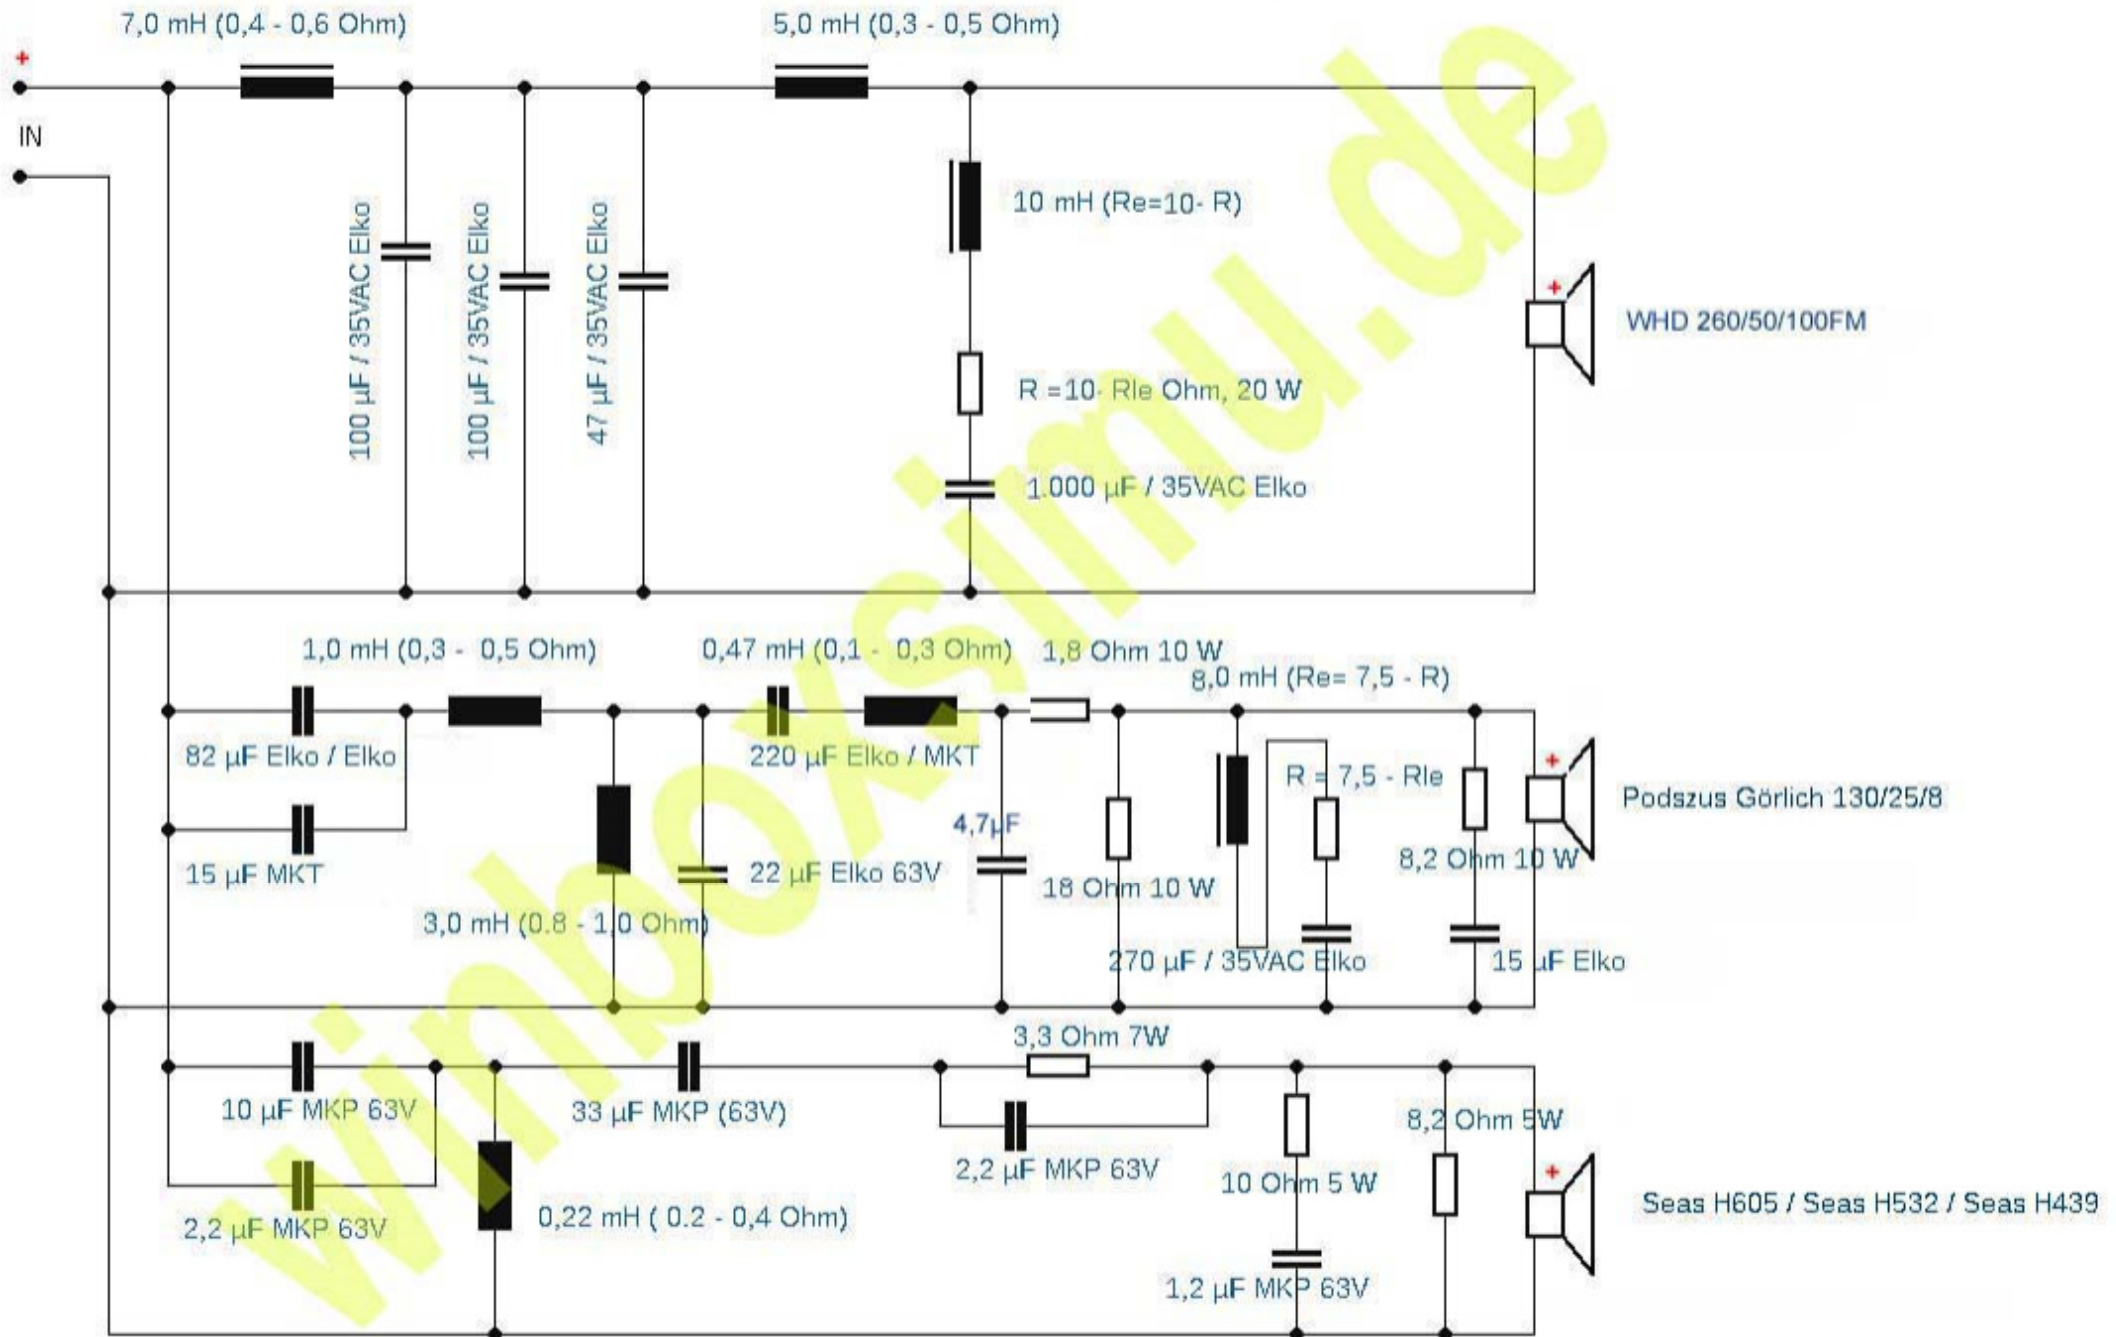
7,0 mH (0,4 - 0,6 Ohm)

5,0 mH (0,3 - 0,5 Ohm)

+

IN

100 µF / 35VAC Elko

100 µF / 35VAC Elko

47 µF / 35VAC Elko

10 mH (Re=10- R)

+

WHD 260/50/100FM

R =10- Rle Ohm, 20 W

1.000 µF / 35VAC Elko

winboxsimu.de

1,0 mH (0,3 - 0,5 Ohm)

0,47 mH (0,1 - 0,3 Ohm)

1,8 Ohm 10 W

8,0 mH (Re= 7,5 - R)

82 µF Elko / Elko

220 µF Elko / MKT

R = 7,5 - Rle

+

Podszus Görlich 130/25/8

4,7µF

15 µF MKT

22 µF Elko 63V

18 Ohm 10 W

8,2 Ohm 10 W

3,0 mH (0.8 - 1,0 Ohm)

270 µF / 35VAC Elko

15 µF Elko

3,3 Ohm 7W

10 µF MKP 63V

33 µF MKP (63V)

8,2 Ohm 5W

2,2 µF MKP 63V

10 Ohm 5 W

+

Seas H605 / Seas H532 / Seas H439

2,2 µF MKP 63V

0,22 mH ( 0.2 - 0,4 Ohm)

1,2 µF MKP 63V